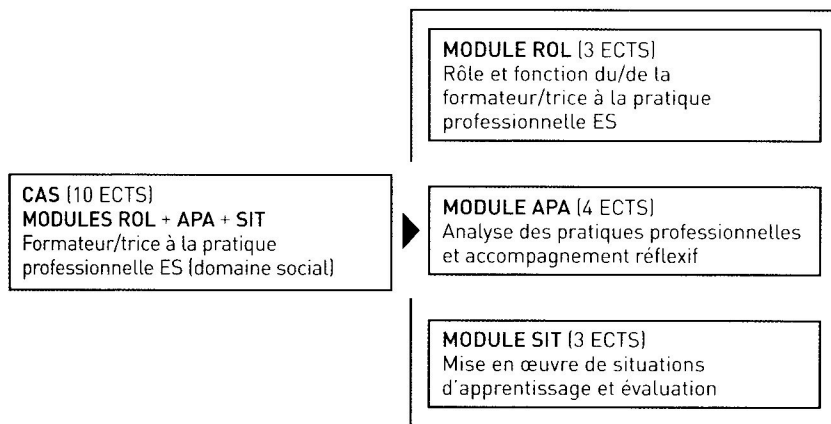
CAS (10 ECTS)
MODULES ROL + APA + SIT
Formateur/trice à la pratique professionnelle ES (domaine social)

MODULE ROL (3 ECTS)
Rôle et fonction du/de la formateur/trice à la pratique professionnelle ES

MODULE APA (4 ECTS)
Analyse des pratiques professionnelles et accompagnement réflexif

MODULE SIT (3 ECTS)
Mise en œuvre de situations d'apprentissage et évaluation